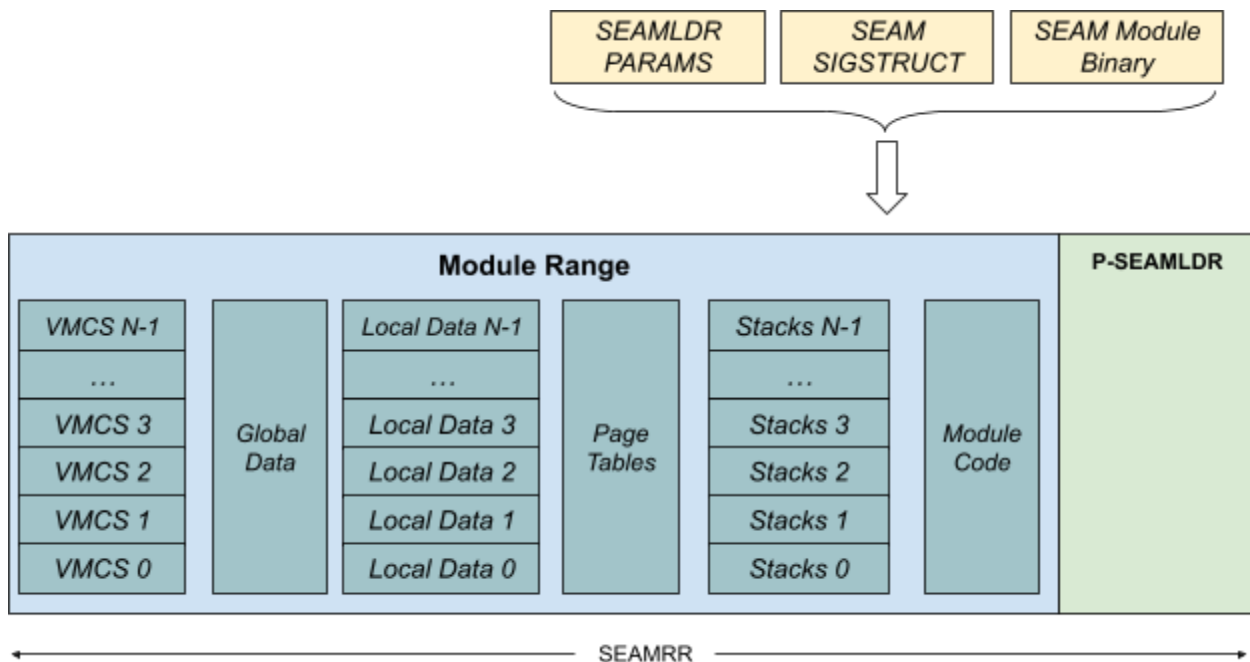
SEAMLDR PARAMS

SEAM SIGSTRUCT

SEAM Module Binary

Module Range

P-SEAMLDR

VMCS N-1
…
VMCS 3
VMCS 2
VMCS 1
VMCS 0

Global Data

Local Data N-1
…
Local Data 3
Local Data 2
Local Data 1
Local Data 0

Page Tables

Stacks N-1
…
Stacks 3
Stacks 2
Stacks 1
Stacks 0

Module Code

SEAMRR